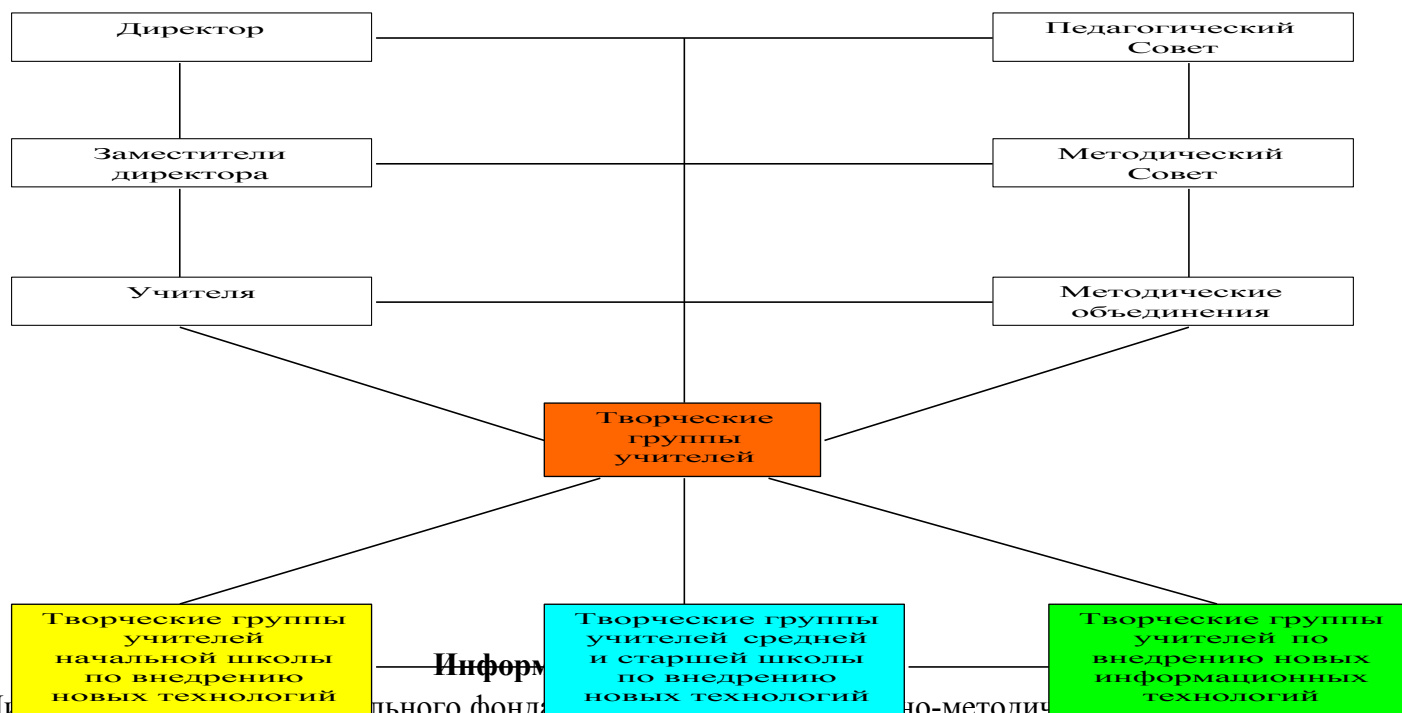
Директор

Педагогический Совет

Заместители директора

Методический Совет

Учителя

Методические объединения

Творческие группы учителей

Творческие группы учителей начальной школы по внедрению новых технологий

Творческие группы учителей средней и старшей школы по внедрению новых технологий

Творческие группы учителей по внедрению новых информационных технологий

Информ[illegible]

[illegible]льного фонд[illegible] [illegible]но-методич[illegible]